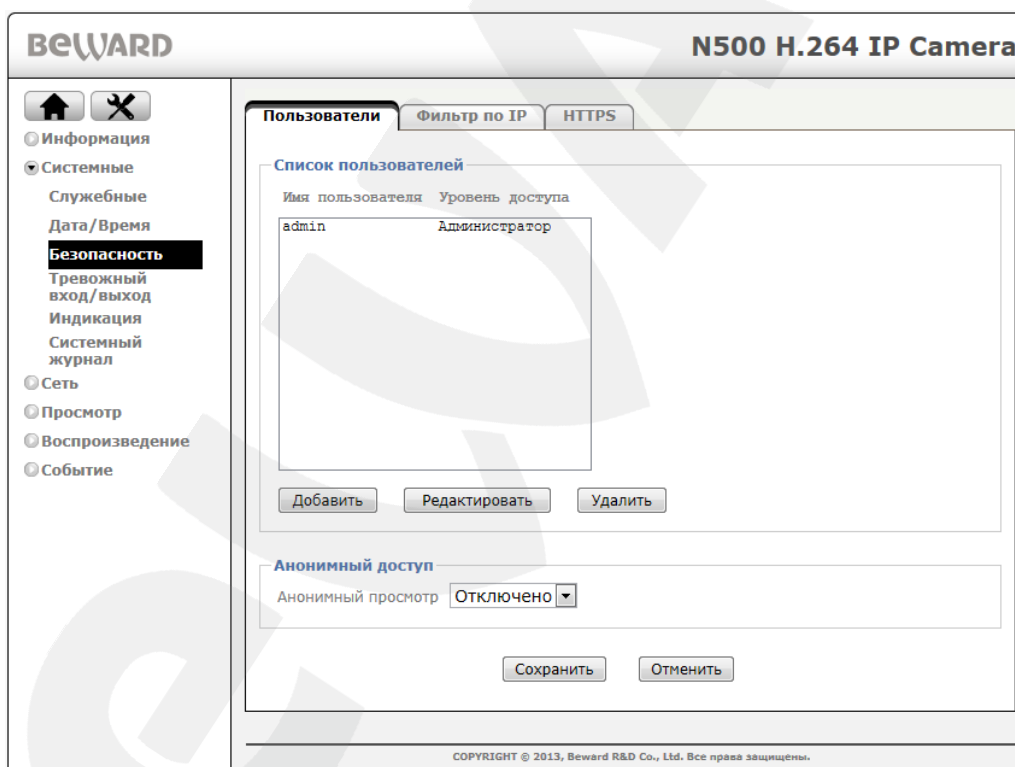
BEWARD

N500 H.264 IP Camera

Информация
Системные
Служебные
Дата/Время
Безопасность
Тревожный вход/выход
Индикация
Системный журнал
Сеть
Просмотр
Воспроизведение
Событие

Пользователи | Фильтр по IP | HTTPS

Список пользователей

Имя пользователя Уровень доступа

admin Администратор

Добавить Редактировать Удалить

Анонимный доступ

Анонимный просмотр Отключено

Сохранить Отменить

COPYRIGHT © 2013, Beward R&D Co., Ltd. Все права защищены.